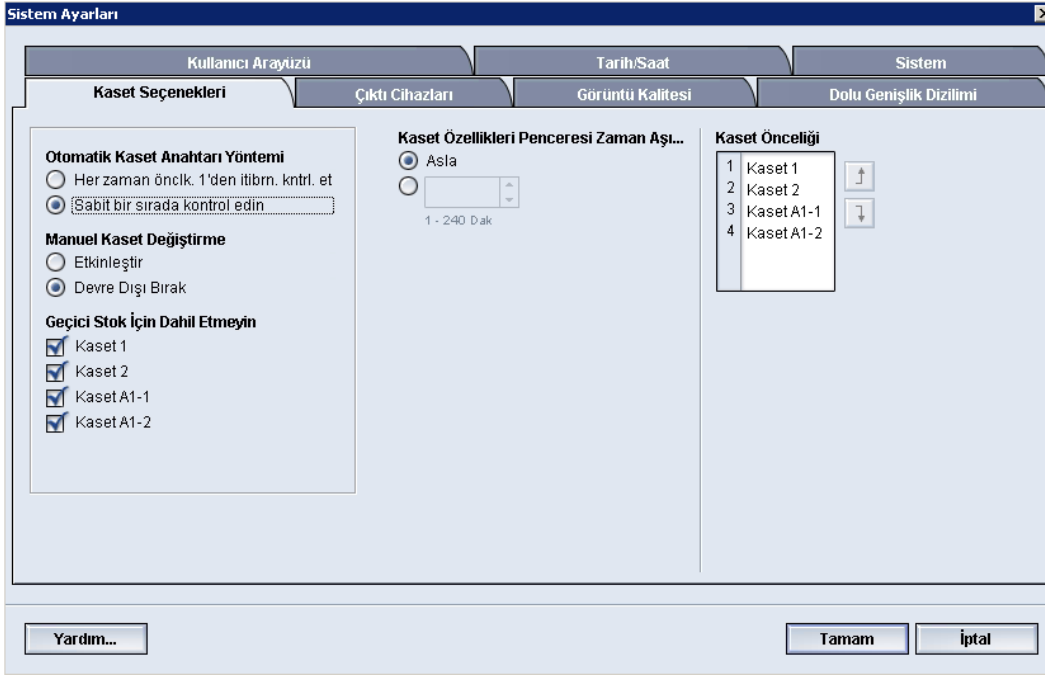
Sistem Ayarları

Kullanıcı Arayüzü
Tarih/Saat
Sistem
Kaset Seçenekleri
Çıktı Cihazları
Görüntü Kalitesi
Dolu Genişlik Dizilimi

Otomatik Kaset Anahtarı Yöntemi
Her zaman önclk. 1'den itibrn. kntrl. et
Sabit bir sırada kontrol edin

Manuel Kaset Değiştirme
Etkinleştir
Devre Dışı Bırak

Geçici Stok İçin Dahil Etmeyin
Kaset 1
Kaset 2
Kaset A1-1
Kaset A1-2

Kaset Özellikleri Penceresi Zaman Aşı...
Asla
1 - 240 Dak

Kaset Önceliği
| | |
|---|---|
| 1 | Kaset 1 |
| 2 | Kaset 2 |
| 3 | Kaset A1-1 |
| 4 | Kaset A1-2 |

Yardım...
Tamam
İptal